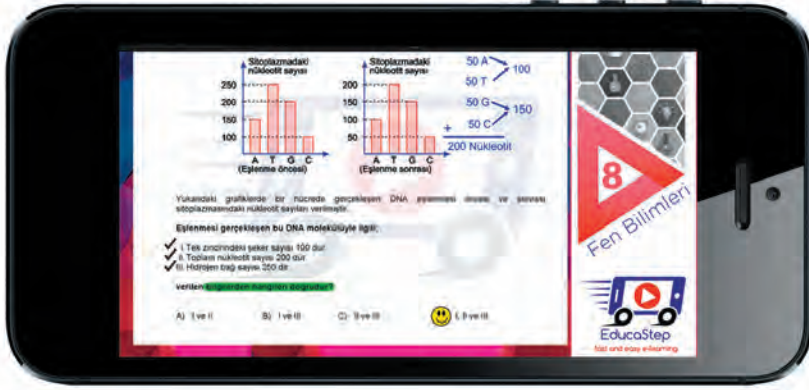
Sitoplazmadaki nükleotit sayısı

250
200
150
100

A T G C
(Eşlenme öncesi)

Sitoplazmadaki nükleotit sayısı

200
150
100
50

A T G C
(Eşlenme sonrası)

50 A
50 T
100
50 G
50 C
150
+
200 Nükleotit

Yukarıdaki grafiklerde bir hücrede gerçekleşen DNA eşlenmesi öncesi ve sonrası sitoplazmasındaki nükleotit sayıları verilmiştir.

Eşlenmesi gerçekleşen bu DNA molekülüyle ilgili;

I. Tek zincirindeki şeker sayısı 100 dür.
II. Toplam nükleotit sayısı 200 dür.
III. Hidrojen bağ sayısı 250 dir.

verilen ifadelerden hangileri doğrudur?

A) I ve II
B) I ve III
C) II ve III
D) I, II ve III

8
Fen Bilimleri

EducaStep
fast and easy e-learning